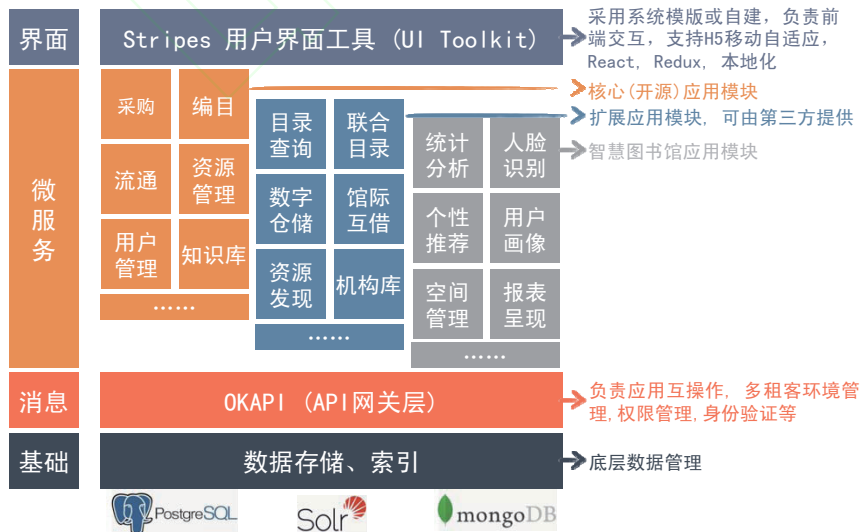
界面

Stripes 用户界面工具 (UI Toolkit)

采用系统模版或自建，负责前端交互，支持H5移动自适应，React, Redux, 本地化

微服务

采购

编目

流通

资源管理

用户管理

知识库

……

目录查询

联合目录

数字仓储

馆际互借

资源发现

机构库

……

统计分析

人脸识别

个性推荐

用户画像

空间管理

报表呈现

……

核心(开源)应用模块

扩展应用模块，可由第三方提供

智慧图书馆应用模块

消息

OKAPI (API网关层)

负责应用互操作，多租客环境管理，权限管理，身份验证等

基础

数据存储、索引

底层数据管理

PostgreSQL

Solr

mongoDB